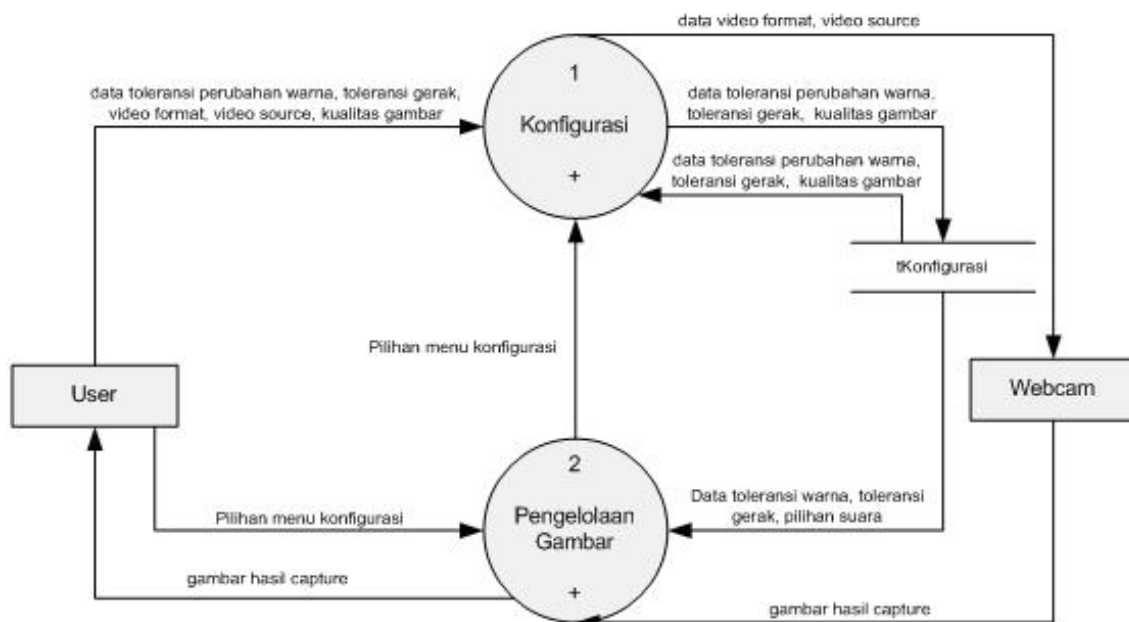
data video format, video source

data toleransi perubahan warna, toleransi gerak, video format, video source, kualitas gambar

1

Konfigurasi

+

data toleransi perubahan warna, toleransi gerak, kualitas gambar

data toleransi perubahan warna, toleransi gerak, kualitas gambar

tKonfigurasi

Pilihan menu konfigurasi

User

Webcam

2

Pengelolaan Gambar

+

Data toleransi warna, toleransi gerak, pilihan suara

Pilihan menu konfigurasi

gambar hasil capture

gambar hasil capture